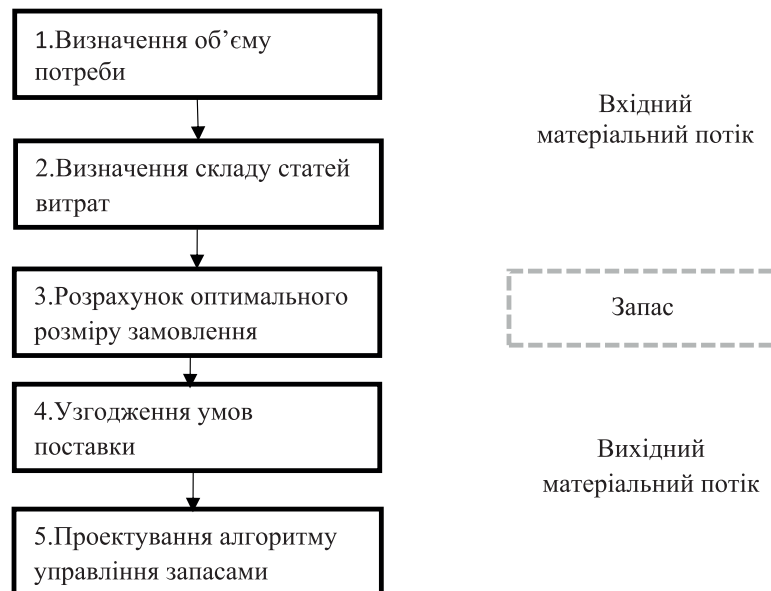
1.Визначення об’єму потреби

Вхідний матеріальний потік

2.Визначення складу статей витрат

3.Розрахунок оптимального розміру замовлення

Запас

4.Узгодження умов поставки

Вихідний матеріальний потік

5.Проектування алгоритму управління запасами